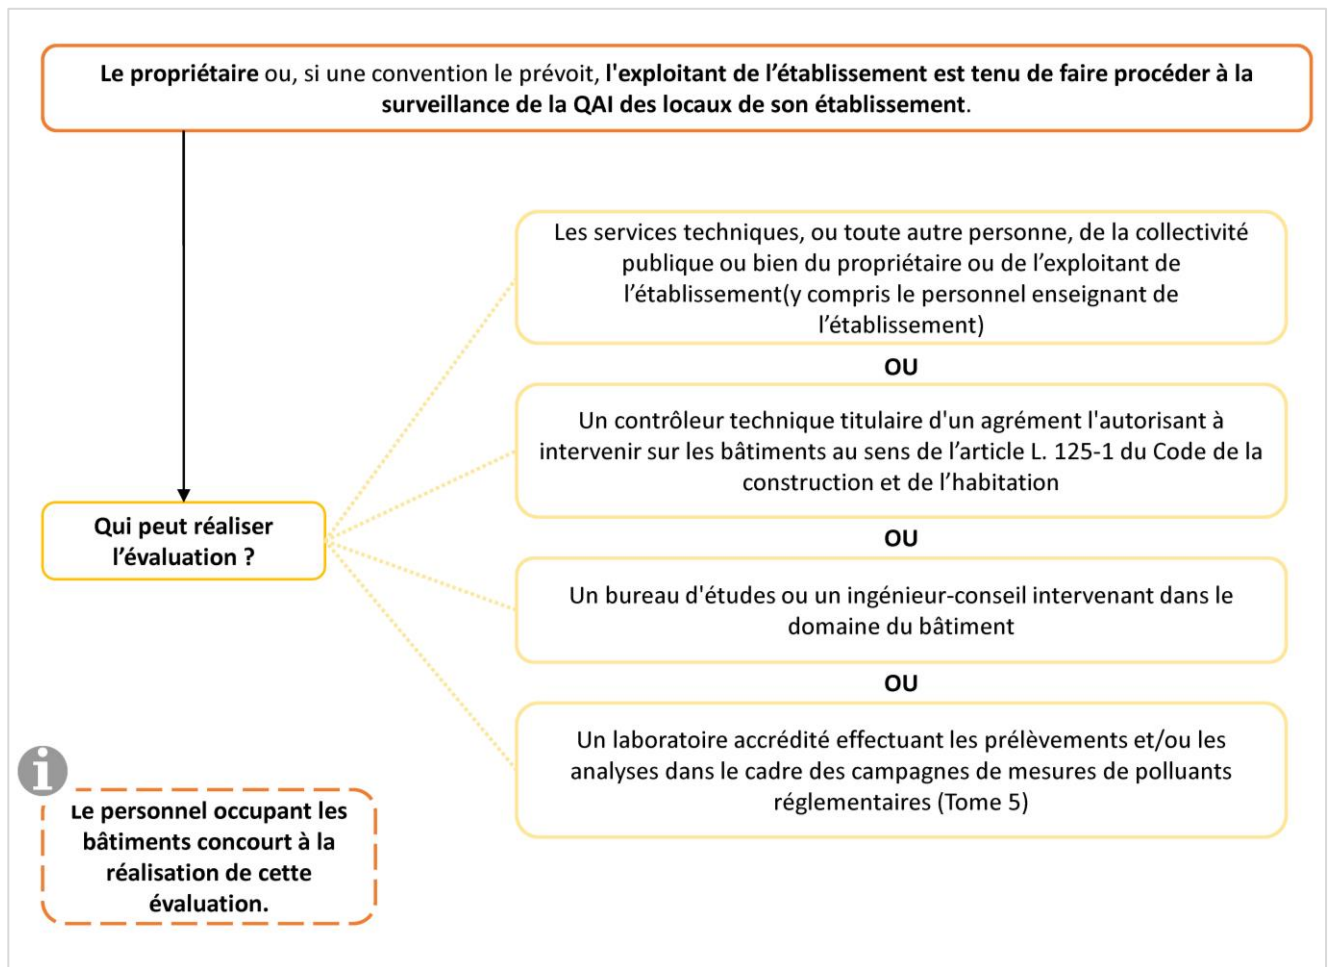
**Le propriétaire** ou, si une convention le prévoit, **l'exploitant de l'établissement est tenu de faire procéder à la surveillance de la QAI des locaux de son établissement**.

**Qui peut réaliser l'évaluation ?**

Les services techniques, ou toute autre personne, de la collectivité publique ou bien du propriétaire ou de l'exploitant de l'établissement(y compris le personnel enseignant de l'établissement)

**OU**

Un contrôleur technique titulaire d'un agrément l'autorisant à intervenir sur les bâtiments au sens de l'article L. 125-1 du Code de la construction et de l'habitation

**OU**

Un bureau d'études ou un ingénieur-conseil intervenant dans le domaine du bâtiment

**OU**

Un laboratoire accrédité effectuant les prélèvements et/ou les analyses dans le cadre des campagnes de mesures de polluants réglementaires (Tome 5)

i

**Le personnel occupant les bâtiments concourt à la réalisation de cette évaluation.**